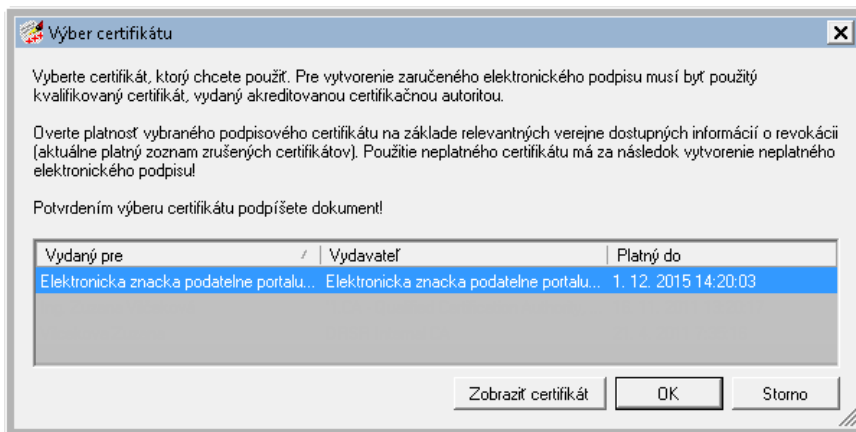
Výber certifikátu

Vyberte certifikát, ktorý chcete použiť. Pre vytvorenie zaručeného elektronického podpisu musí byť použitý kvalifikovaný certifikát, vydaný akreditovanou certifikačnou autoritou.

Overte platnosť vybraného podpisového certifikátu na základe relevantných verejne dostupných informácií o revokácii (aktuálne platný zoznam zrušených certifikátov). Použitie neplatného certifikátu má za následok vytvorenie neplatného elektronického podpisu!

Potvrdením výberu certifikátu podpíšete dokument!

| Vydaný pre | Vydavateľ | Platný do |
|---|---|---|
| Elektronicka znacka podatelne portalu... | Elektronicka znacka podatelne portalu... | 1. 12. 2015 14:20:03 |

Zobraziť certifikát
OK
Storno